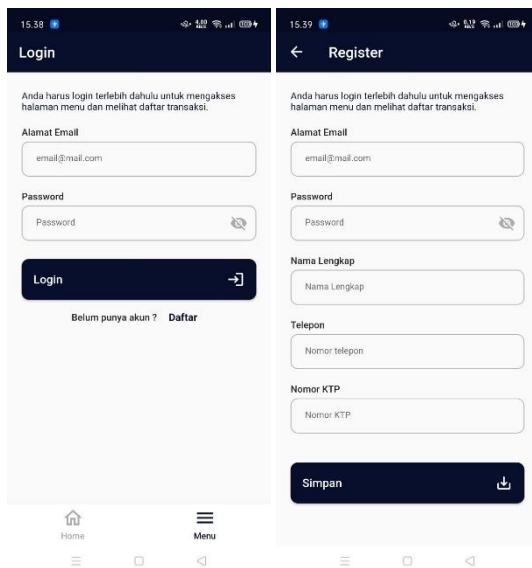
15.38

Login

Anda harus login terlebih dahulu untuk mengakses halaman menu dan melihat daftar transaksi.

Alamat Email

email@mail.com

Password

Password

Login

Belum punya akun ? Daftar

Home

Menu

15.39

Register

Anda harus login terlebih dahulu untuk mengakses halaman menu dan melihat daftar transaksi.

Alamat Email

email@mail.com

Password

Password

Nama Lengkap

Nama Lengkap

Telepon

Nomor telepon

Nomor KTP

Nomor KTP

Simpan